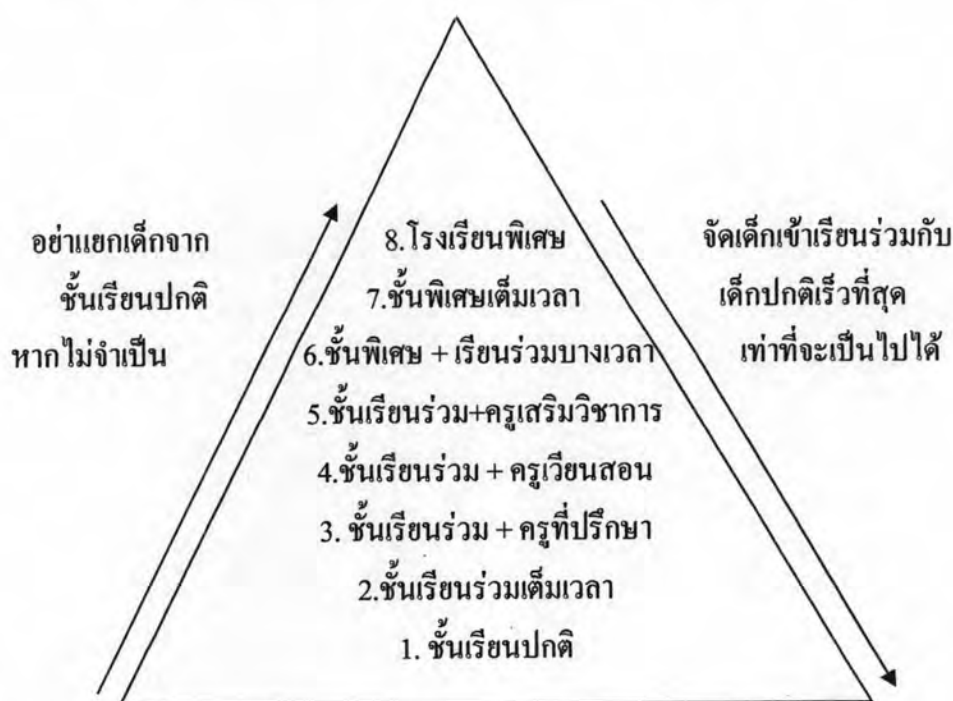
อย่าแยกเด็กจาก
ชั้นเรียนปกติ
หากไม่จำเป็น

8.โรงเรียนพิเศษ
7.ชั้นพิเศษเต็มเวลา
6.ชั้นพิเศษ + เรียนร่วมบางเวลา
5.ชั้นเรียนร่วม+ครูเสริมวิชาการ
4.ชั้นเรียนร่วม + ครูเวียนสอน
3. ชั้นเรียนร่วม + ครูที่ปรึกษา
2.ชั้นเรียนร่วมเต็มเวลา
1. ชั้นเรียนปกติ

จัดเด็กเข้าเรียนร่วมกับ
เด็กปกติเร็วที่สุด
เท่าที่จะเป็นไปได้